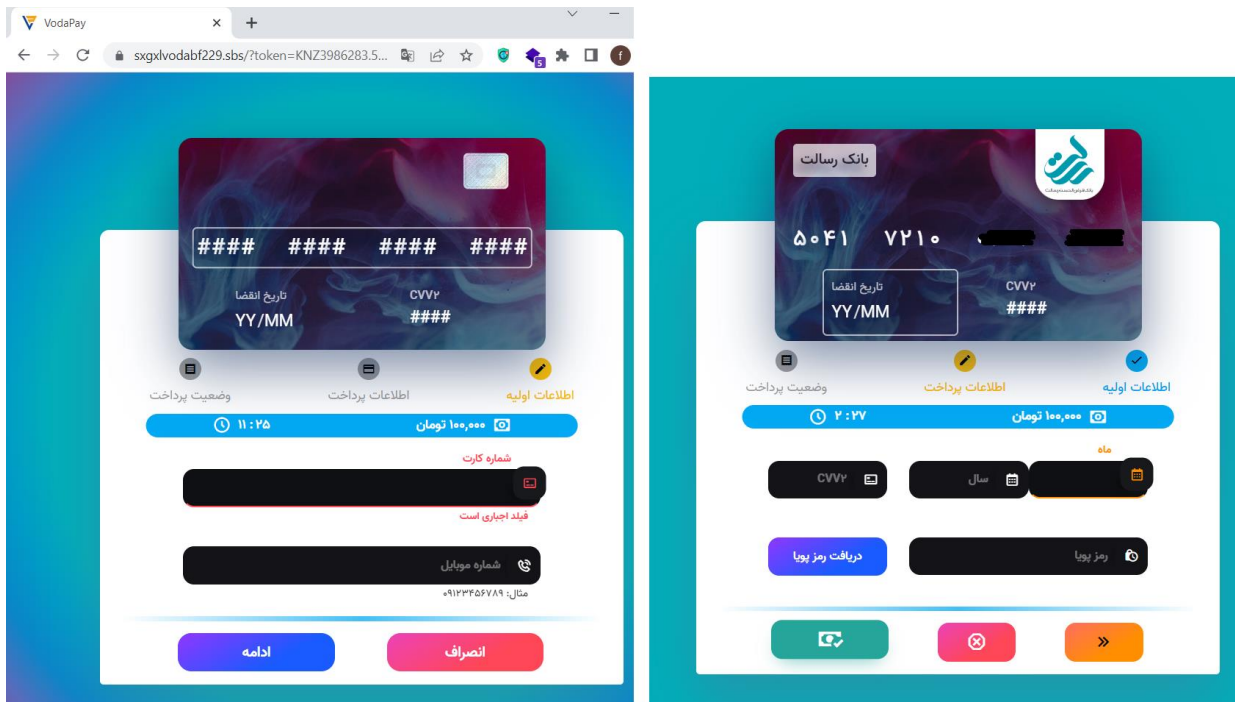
VodaPay
sxgxlvodabf229.sbs/?token=KNZ3986283.5...

#### #### #### ####
تاریخ انقضا
YY/MM
CVV۲
####

اطلاعات اولیه
اطلاعات پرداخت
وضعیت پرداخت

۱۰۰,۰۰۰ تومان
۱۱:۲۵

شماره کارت
فیلد اجباری است

شماره موبایل
مثال: ۰۹۱۲۳۴۵۶۷۸۹

انصراف
ادامه

بانک رسالت
۵۰۴۱ ۷۲۱۰
تاریخ انقضا
YY/MM
CVV۲
####

اطلاعات اولیه
اطلاعات پرداخت
وضعیت پرداخت

۱۰۰,۰۰۰ تومان
۲:۲۷

ماه
سال
CVV۲

رمز پویا
دریافت رمز پویا